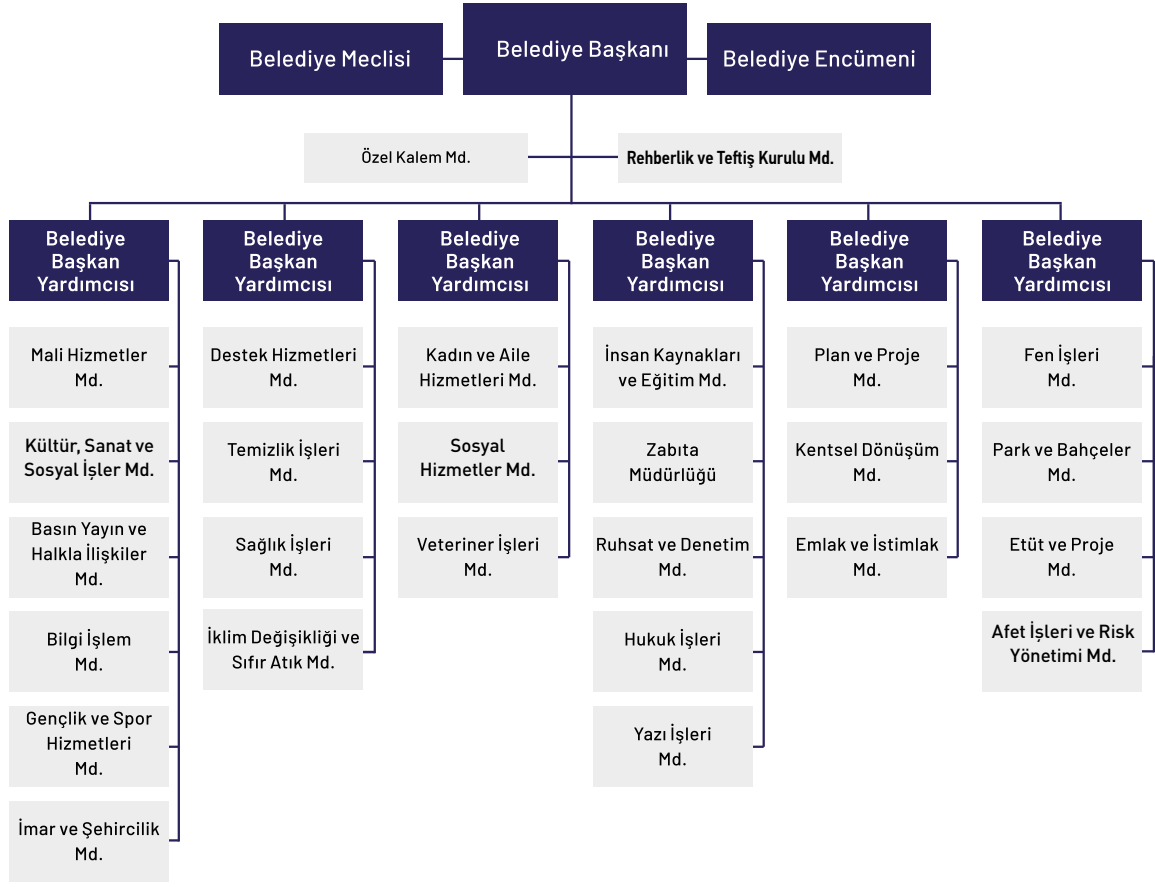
Belediye Meclisi

Belediye Başkanı

Belediye Encümeni

Özel Kalem Md.

Rehberlik ve Teftiş Kurulu Md.

Belediye Başkan Yardımcısı

Mali Hizmetler Md.

Kültür, Sanat ve Sosyal İşler Md.

Basın Yayın ve Halkla İlişkiler Md.

Bilgi İşlem Md.

Gençlik ve Spor Hizmetleri Md.

İmar ve Şehircilik Md.

Belediye Başkan Yardımcısı

Destek Hizmetleri Md.

Temizlik İşleri Md.

Sağlık İşleri Md.

İklim Değişikliği ve Sıfır Atık Md.

Belediye Başkan Yardımcısı

Kadın ve Aile Hizmetleri Md.

Sosyal Hizmetler Md.

Veteriner İşleri Md.

Belediye Başkan Yardımcısı

İnsan Kaynakları ve Eğitim Md.

Zabıta Müdürlüğü

Ruhsat ve Denetim Md.

Hukuk İşleri Md.

Yazı İşleri Md.

Belediye Başkan Yardımcısı

Plan ve Proje Md.

Kentsel Dönüşüm Md.

Emlak ve İstimlak Md.

Belediye Başkan Yardımcısı

Fen İşleri Md.

Park ve Bahçeler Md.

Etüt ve Proje Md.

Afet İşleri ve Risk Yönetimi Md.